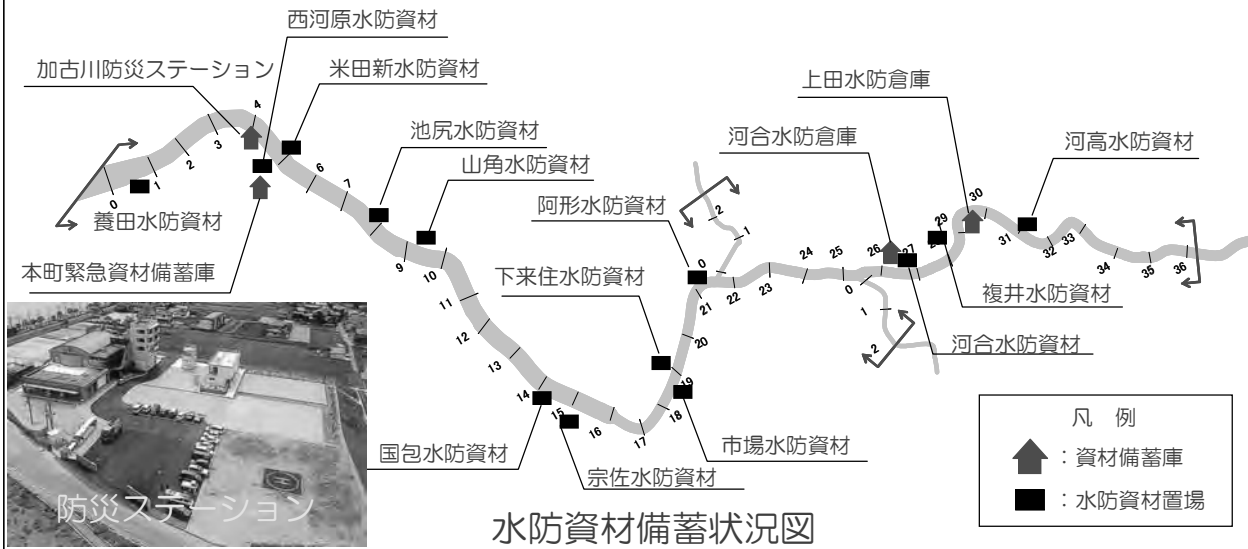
西河原水防資材

加古川防災ステーション

米田新水防資材

池尻水防資材

山角水防資材

養田水防資材

本町緊急資材備蓄庫

阿形水防資材

下来住水防資材

河合水防倉庫

上田水防倉庫

河高水防資材

複井水防資材

河合水防資材

市場水防資材

国包水防資材

宗佐水防資材

防災ステーション

水防資材備蓄状況図

凡　例

：資材備蓄庫

：水防資材置場

0 1 2 3 4 6 7 9 10 11 12 13 14 15 16 17 18 19 20 21 22 23 24 25 26 27 29 30 31 32 33 34 35 36

0 1 2

0 1 2